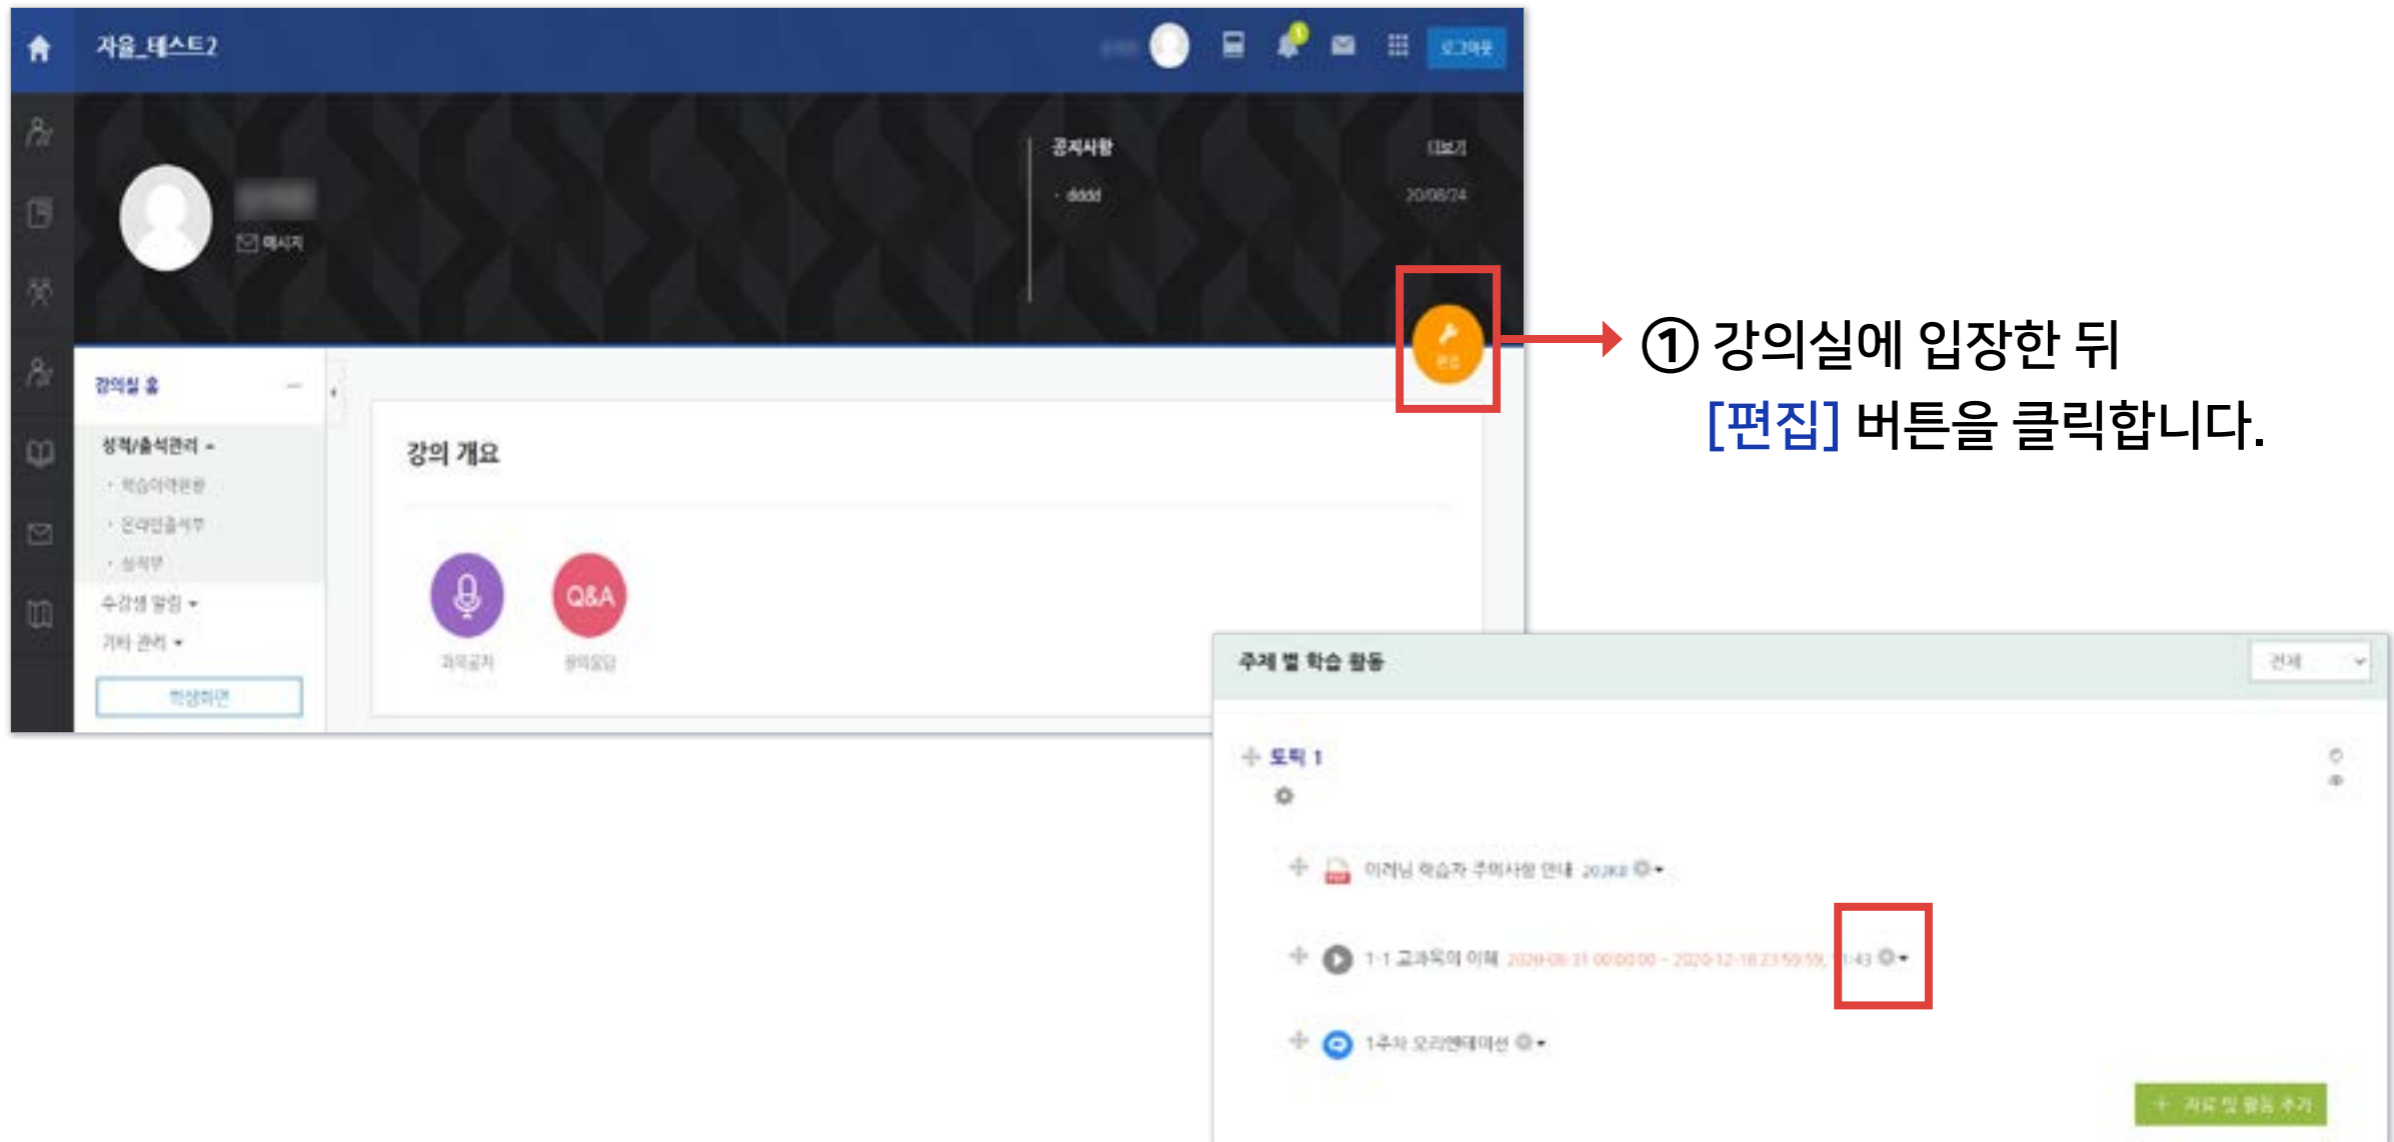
자율_테스트2

로그아웃

메시지

공지사항

더보기

dddd

20/08/24

편집

① 강의실에 입장한 뒤
[편집] 버튼을 클릭합니다.

강의실 홈

성적/출석관리

학습이력현황

온라인출석부

성적부

수강생 알림

기타 관리

학생화면

강의 개요

Q&A

강의공지

강의질답

주제 별 학습 활동

전체

토픽 1

이러닝 학습자 주의사항 안내 203KB

1-1 교과목의 이해 2020-08-31 00:00:00 ~ 2020-12-18 23:59:59, 1:43

1주차 오리엔테이션

자료 및 활동 추가